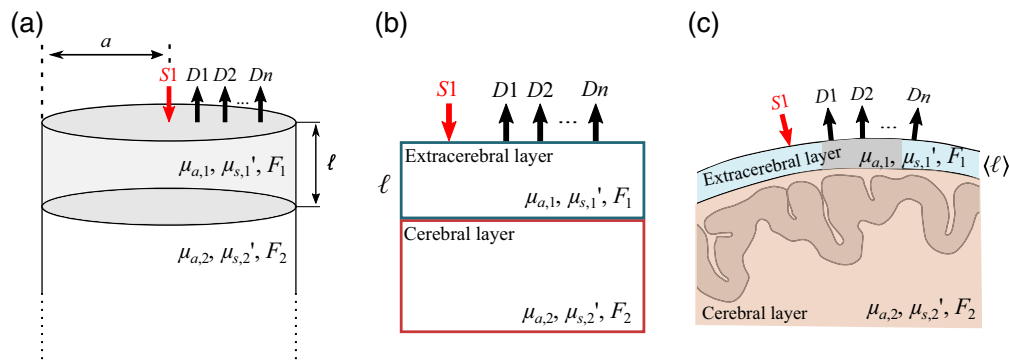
(a)

$a$

$S1$ $D1$ $D2$ ... $Dn$

$\mu_{a,1}$, $\mu_{s,1}'$, $F_1$

$\ell$

$\mu_{a,2}$, $\mu_{s,2}'$, $F_2$

(b)

$S1$ $D1$ $D2$ ... $Dn$

$\ell$

Extracerebral layer

$\mu_{a,1}$, $\mu_{s,1}'$, $F_1$

Cerebral layer

$\mu_{a,2}$, $\mu_{s,2}'$, $F_2$

(c)

$S1$ $D1$ $D2$ ... $Dn$

Extracerebral layer

$\mu_{a,1}$, $\mu_{s,1}'$, $F_1$

$\langle\ell\rangle$

Cerebral layer

$\mu_{a,2}$, $\mu_{s,2}'$, $F_2$